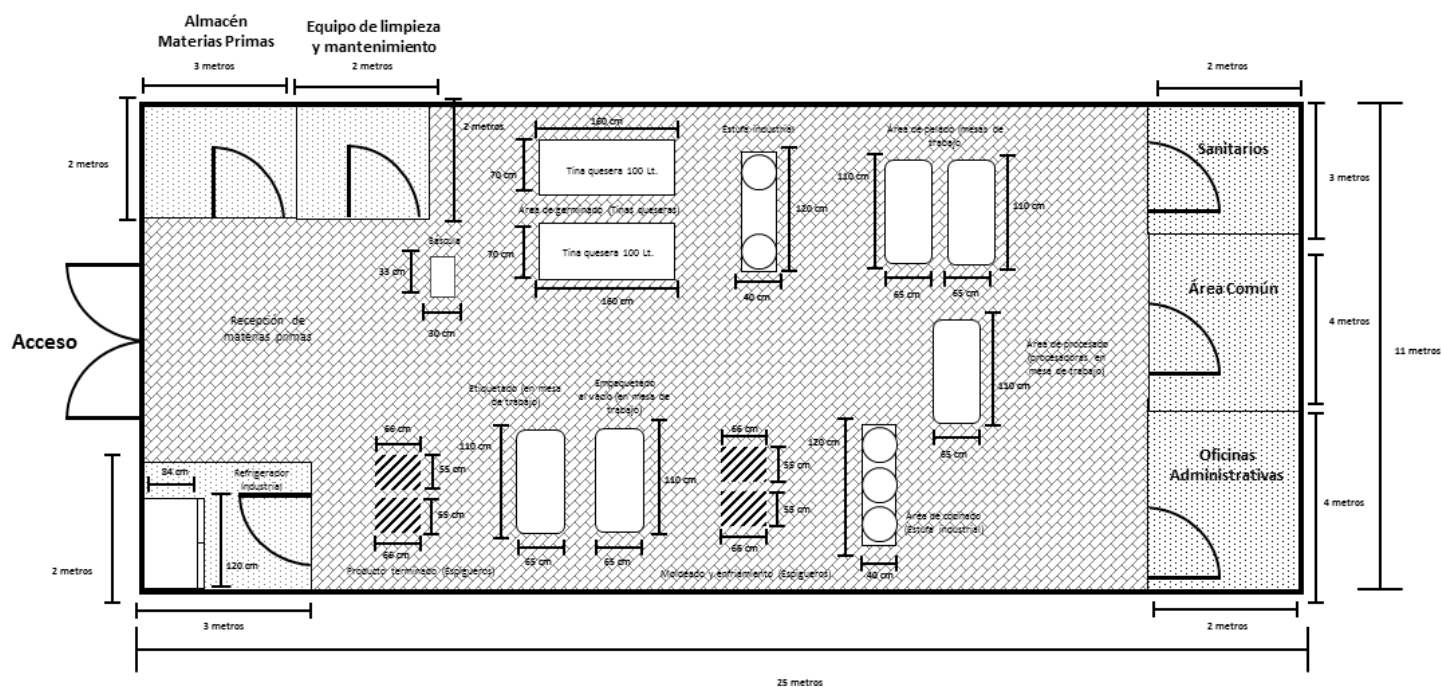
Almacén Materias Primas

Equipo de limpieza y mantenimiento

3 metros

2 metros

2 metros

2 metros

2 metros

180 cm

Estufa industrial

Área de pelado (mesas de trabajo)

Sanitarios

3 metros

70 cm

Tina quesera 100 Lt.

120 cm

110 cm

110 cm

Área de germinado (Tinas queseras)

Báscula

70 cm

Tina quesera 100 Lt.

33 cm

180 cm

40 cm

65 cm

65 cm

Área Común

4 metros

11 metros

30 cm

Acceso

Recepción de materias primas

Área de procesado (procesadoras en mesa de trabajo)

110 cm

Etiquetado (en mesa de trabajo)

Empaquetado al vacío (en mesa de trabajo)

66 cm

66 cm

120 cm

85 cm

110 cm

55 cm

110 cm

55 cm

Oficinas Administrativas

34 cm

Refrigerador industrial

4 metros

55 cm

55 cm

Área de cocinado (Estufa industrial)

66 cm

66 cm

120 cm

2 metros

65 cm

65 cm

Producto terminado (Espigueros)

Moldeado y enfriamiento (Espigueros)

40 cm

3 metros

2 metros

25 metros